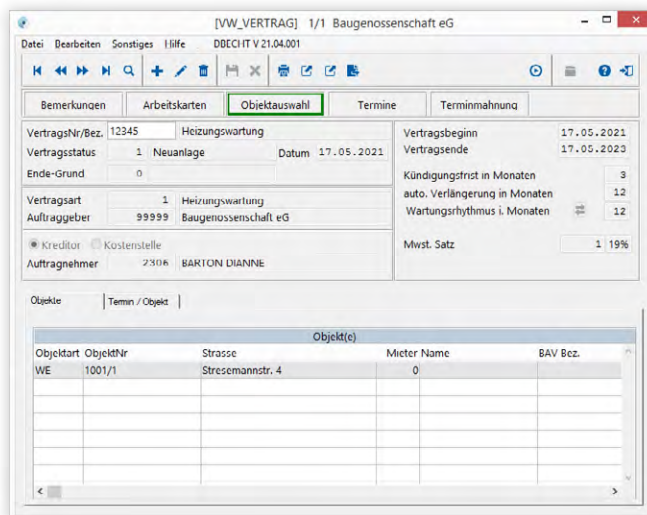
[VW_VERTRAG] 1/1 Baugenossenschaft eG

Datei Bearbeiten Sonstiges Hilfe DBECHT V 21.04.001

Bemerkungen Arbeitskarten Objektauswahl Termine Terminmahnung

VertragsNr/Bez. 12345 Heizungswartung
Vertragsstatus 1 Neuanlage Datum 17.05.2021
Ende-Grund 0

Vertragsart 1 Heizungswartung
Auftraggeber 99999 Baugenossenschaft eG

Kreditor Kostenstelle
Auftragnehmer 2306 BARTON DIANNE

Vertragsbeginn 17.05.2021
Vertragsende 17.05.2023
Kündigungsfrist in Monaten 3
auto. Verlängerung in Monaten 12
Wartungsrhythmus i. Monaten 12

Mwst. Satz 1 19%

Objekte Termin / Objekt

Objekt(e)

| Objektart | ObjektNr | Strasse | Mieter | Name | BAV Bez. |
|---|---|---|---|---|---|
| WE | 1001/1 | Stresemannstr. 4 | 0 | | |